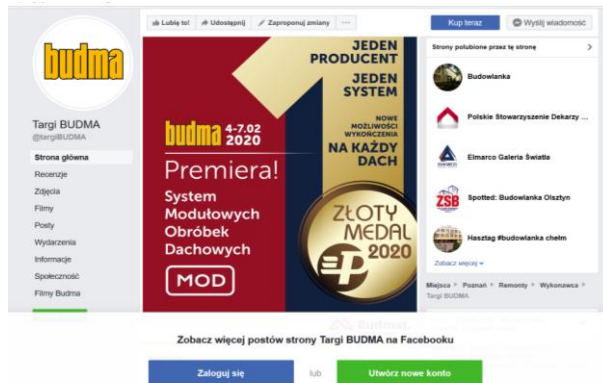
budma

Targi BUDMA
@targiBUDMA

Strona główna
Recenzje
Zdjęcia
Filmy
Posty
Wydarzenia
Informacje
Społeczność
Filmy Budma

Lubię to! Udostępnij Zaproponuj zmiany ...

Kup teraz
Wyślij wiadomość

budma 4-7.02 2020
Premiera!
System Modułowych Obróbek Dachowych
MOD

JEDEN PRODUCENT
JEDEN SYSTEM
NOWE MOŻLIWOŚCI WYKOŃCZENIA
NA KAŻDY DACH

ZŁOTY MEDAL 2020

Strony polubione przez tę stronę
Budowlanka
Polskie Stowarzyszenie Dekarzy ...
Elmarco Galeria Światła
Spotted: Budowlanka Olsztyn
Hasztag #budowlanka chełm
Zobacz więcej

Miejsca > Poznań > Remonty > Wykonawca > Targi BUDMA

Zobacz więcej postów strony Targi BUDMA na Facebooku

Zaloguj się
lub
Utwórz nowe konto